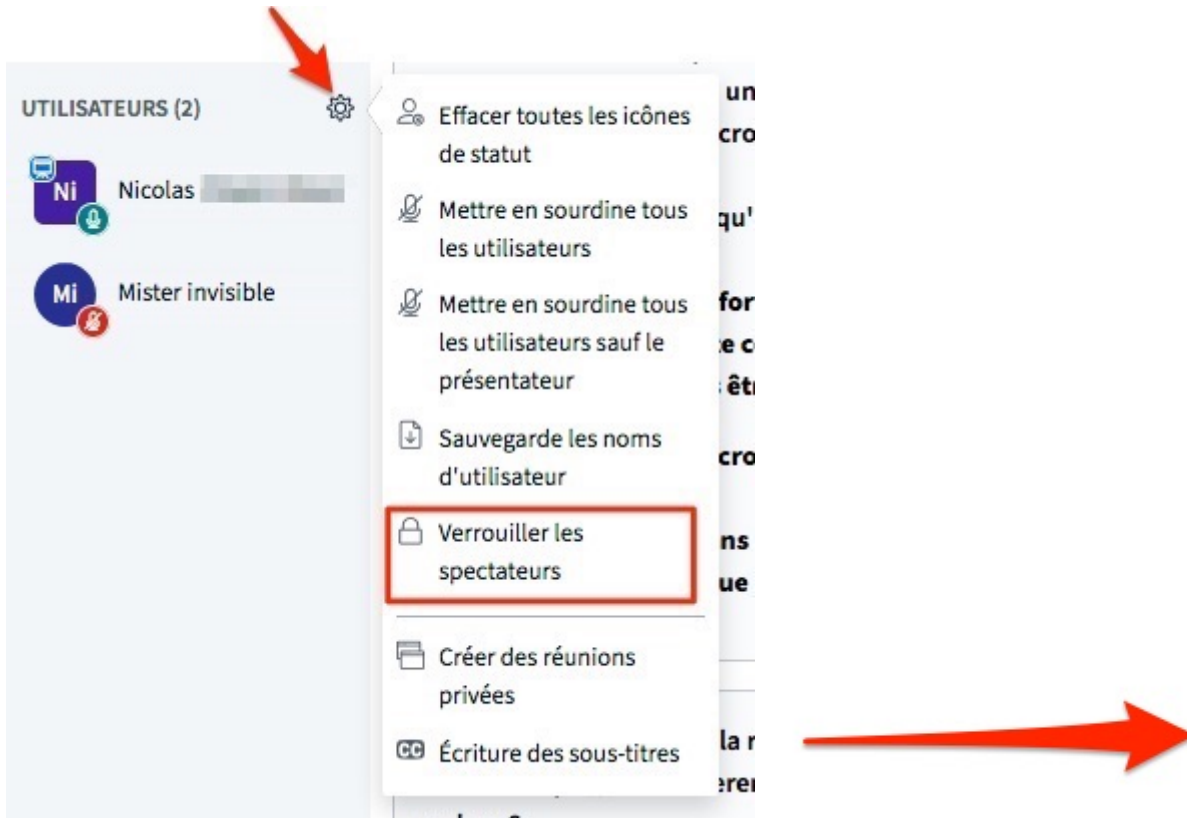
UTILISATEURS (2)

Ni Nicolas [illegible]

Mi Mister invisible

Effacer toutes les icônes de statut

Mettre en sourdine tous les utilisateurs

Mettre en sourdine tous les utilisateurs sauf le présentateur

Sauvegarde les noms d'utilisateur

Verrouiller les spectateurs

Créer des réunions privées

CC Écriture des sous-titres

un
cro
qu'
for
e c
êtr
cro
ns
ue
la r
erer